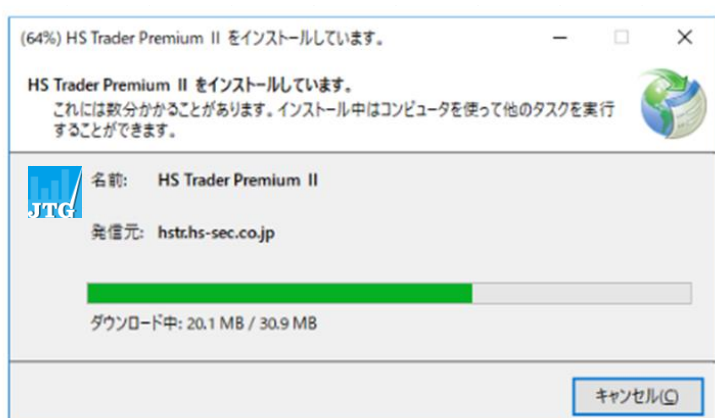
(64%) HS Trader Premium II をインストールしています。

HS Trader Premium II をインストールしています。
これには数分かかることがあります。インストール中はコンピュータを使って他のタスクを実行することができます。

JTG

名前: HS Trader Premium II

発信元: hstr.hs-sec.co.jp

ダウンロード中: 20.1 MB / 30.9 MB

キャンセル(C)